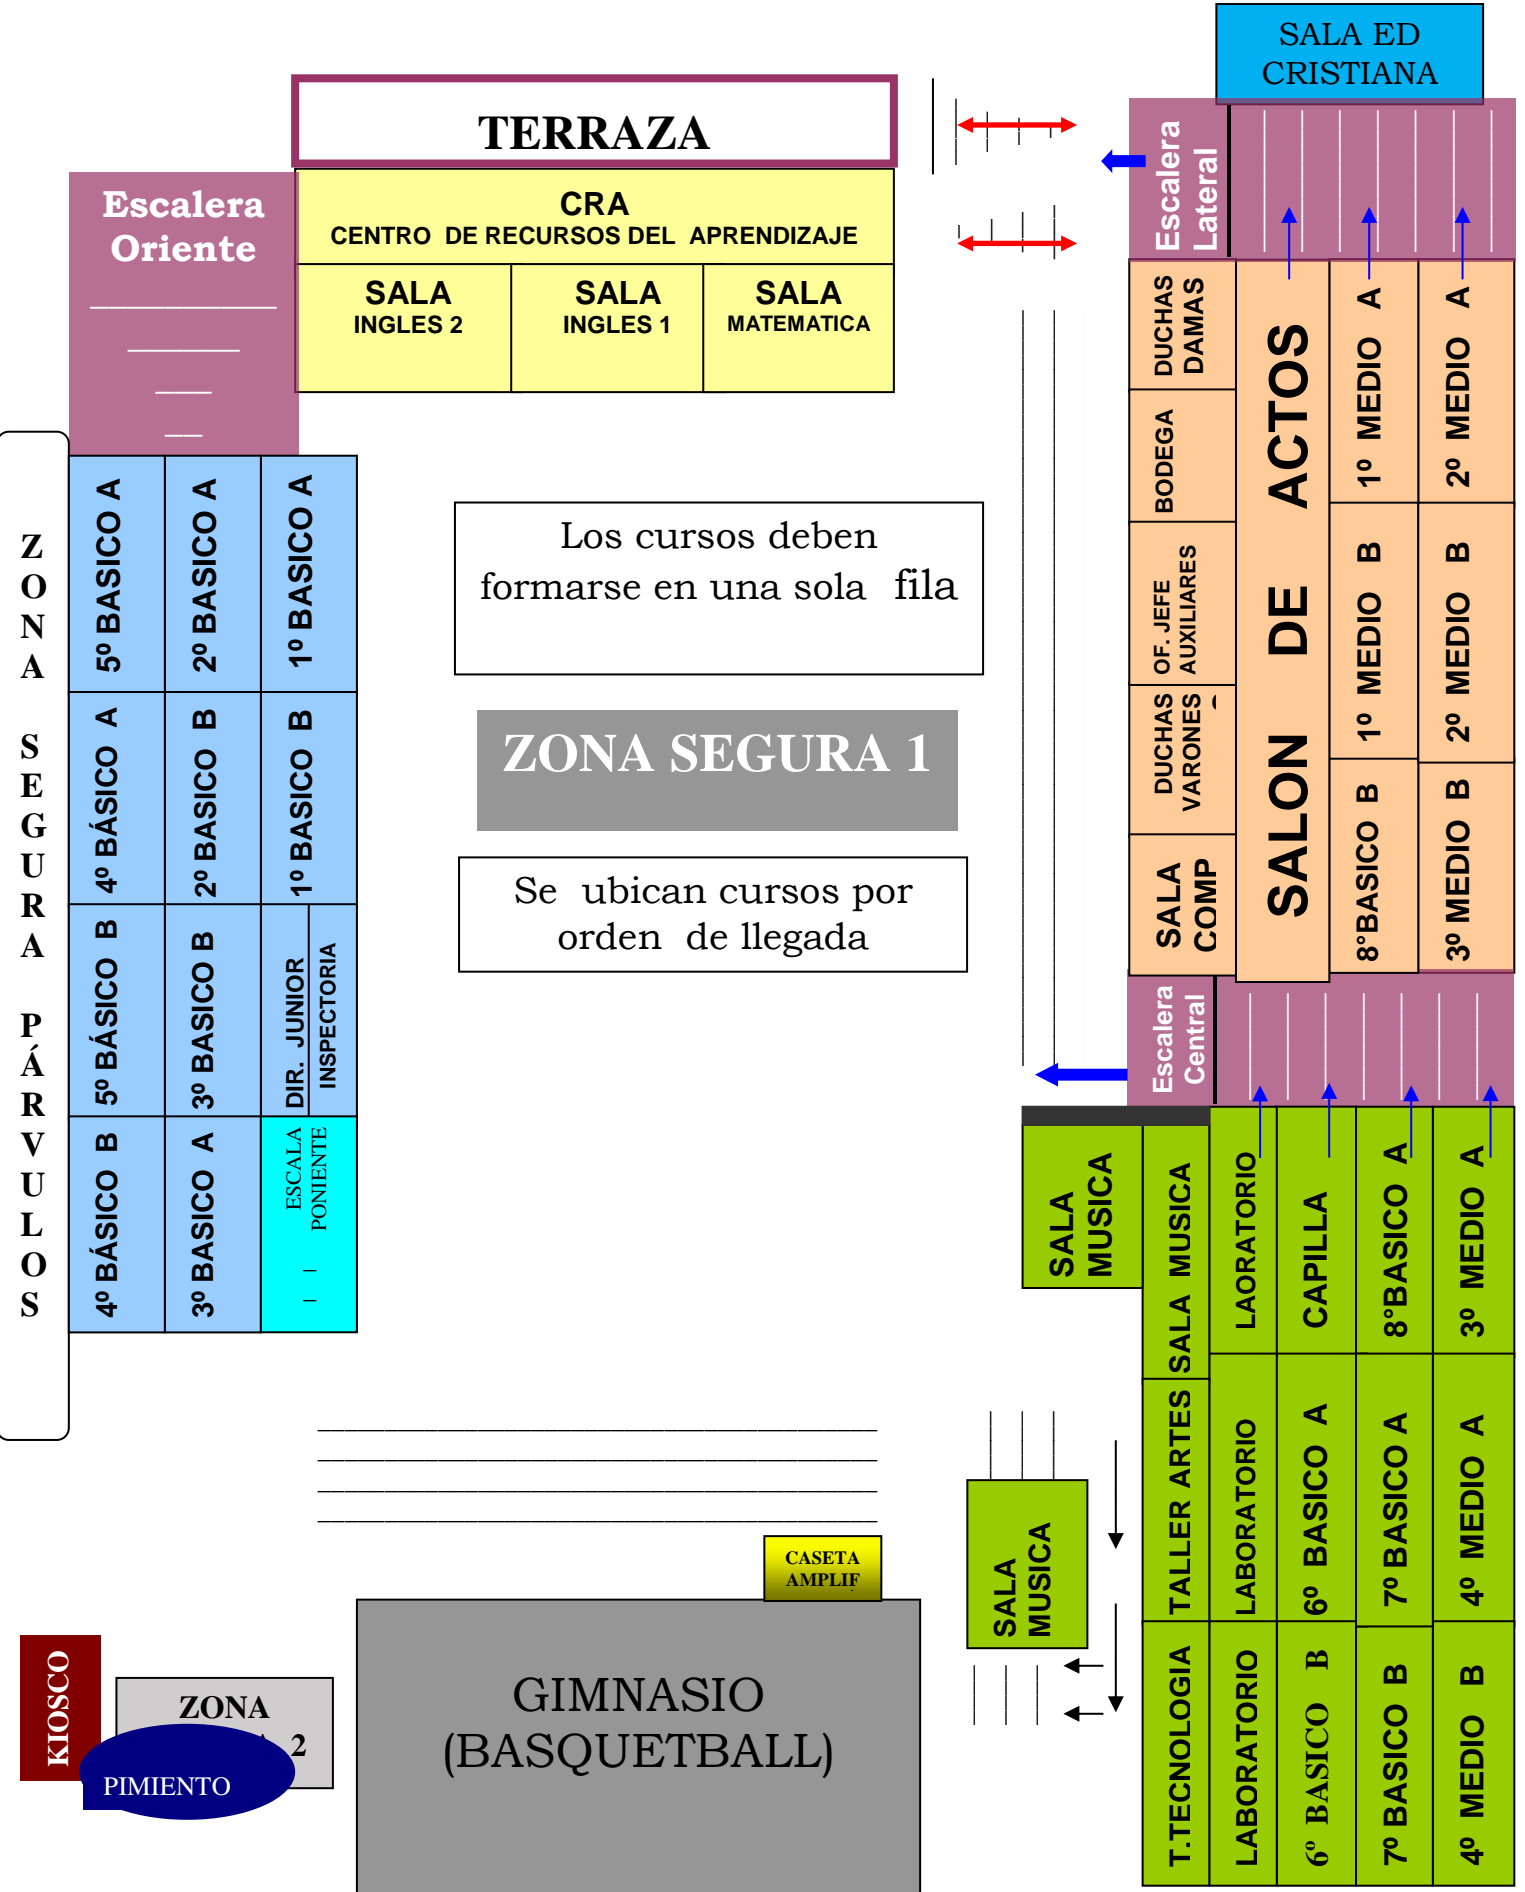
SALA ED CRISTIANA

TERRAZA

Escalera Oriente

CRA
CENTRO DE RECURSOS DEL APRENDIZAJE

SALA INGLES 2

SALA INGLES 1

SALA MATEMATICA

Escalera Lateral

DUCHAS DAMAS

BODEGA

OF. JEFE AUXILIARES

DUCHAS VARONES

SALA COMP

SALON DE ACTOS

1º MEDIO A

2º MEDIO A

1º MEDIO B

2º MEDIO B

8ºBASICO B

3º MEDIO B

ZONA SEGURA PÁRVULOS

5º BASICO A

2º BASICO A

1º BASICO A

4º BÁSICO A

2º BASICO B

1º BASICO B

5º BÁSICO B

3º BASICO B

DIR. JUNIOR

INSPECTORIA

4º BÁSICO B

3º BASICO A

ESCALA PONIENTE

Los cursos deben formarse en una sola fila

ZONA SEGURA 1

Se ubican cursos por orden de llegada

Escalera Central

SALA MUSICA

SALA MUSICA

LAORATORIO

CAPILLA

8ºBASICO A

3º MEDIO A

TALLER ARTES

LABORATORIO

6º BASICO A

7º BASICO A

4º MEDIO A

SALA MUSICA

CASETA AMPLIF

T.TECNOLOGIA

LABORATORIO

6º BASICO B

7º BASICO B

4º MEDIO B

KIOSCO

ZONA 2

PIMIENTO

GIMNASIO (BASQUETBALL)